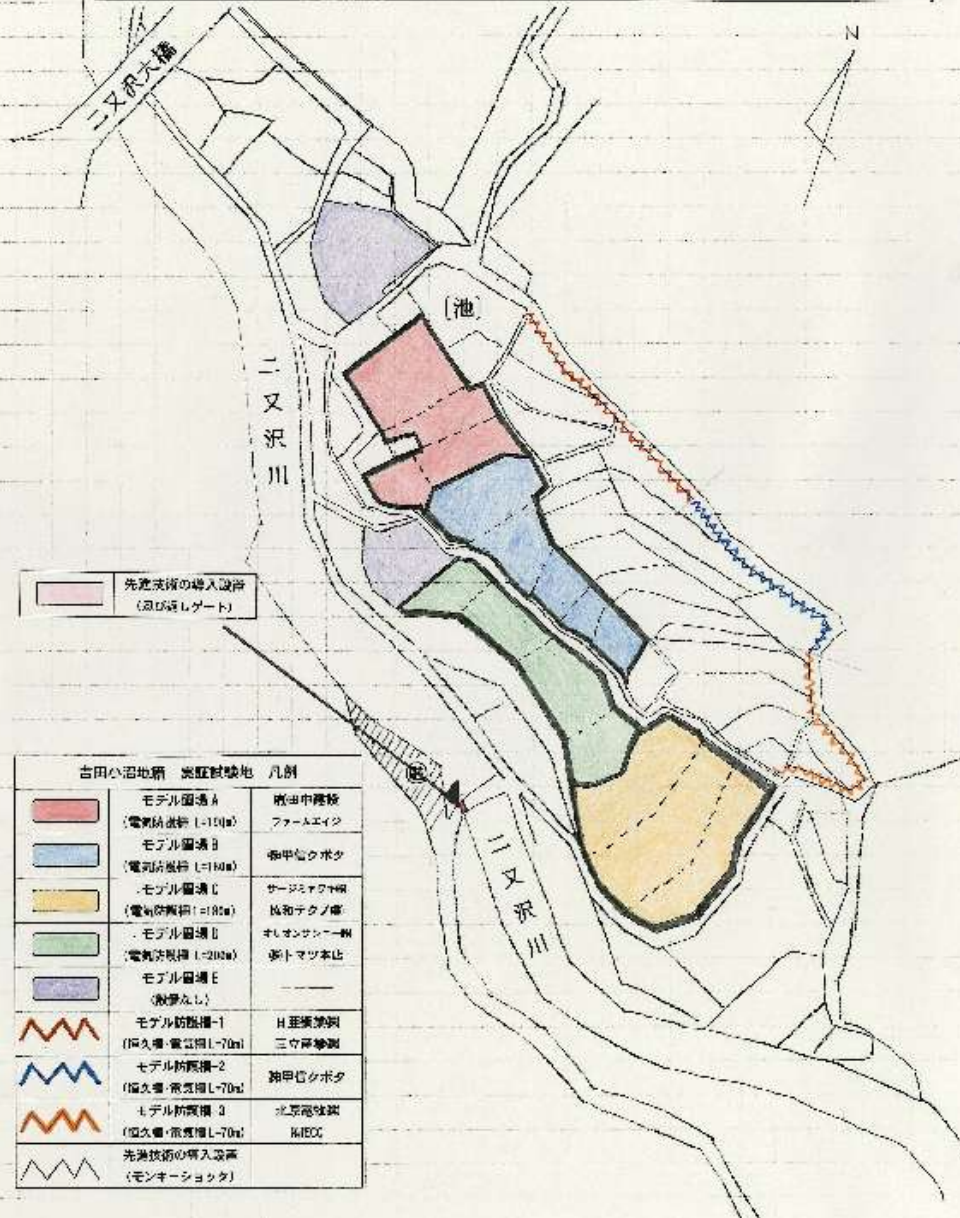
N

二又沢大橋

[池]

二又沢川

先進技術の導入設備
(忍び返しゲート)

| 吉田小沼地区 実証試験地 凡例 | | |
|---|---|---|
| | モデル圃場A (電気防護柵 L=150m) | 前田中建設 ファームエイジ |
| | モデル圃場B (電気防護柵 L=180m) | 関甲信クボタ |
| | モデル圃場C (電気防護柵 L=180m) | サージミヤワキ(株) 協和テクノ(株) |
| | モデル圃場D (電気防護柵 L=200m) | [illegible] 東トマツ本店 |
| | モデル圃場E (設置なし) | ——— |
| | モデル防護柵-1 (恒久柵・電気柵 L=70m) | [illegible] 三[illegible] |
| | モデル防護柵-2 (恒久柵・電気柵 L=70m) | 関甲信クボタ |
| | モデル防護柵-3 (恒久柵・電気柵 L=70m) | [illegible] NiECC |
| | 先進技術の導入設置 (モンキーショック) | |

二又沢川